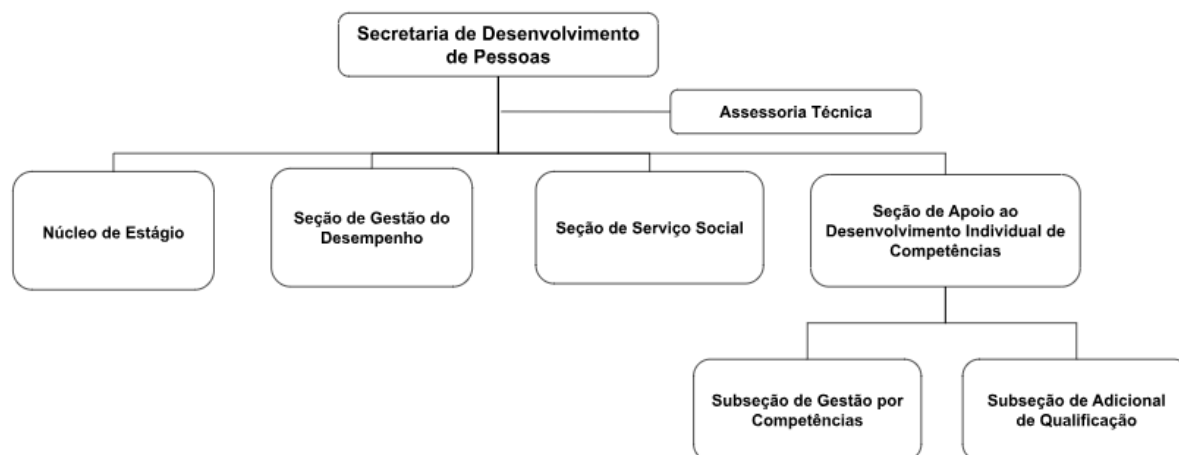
Secretaria de Desenvolvimento de Pessoas

Assessoria Técnica

Núcleo de Estágio

Seção de Gestão do Desempenho

Seção de Serviço Social

Seção de Apoio ao Desenvolvimento Individual de Competências

Subseção de Gestão por Competências

Subseção de Adicional de Qualificação